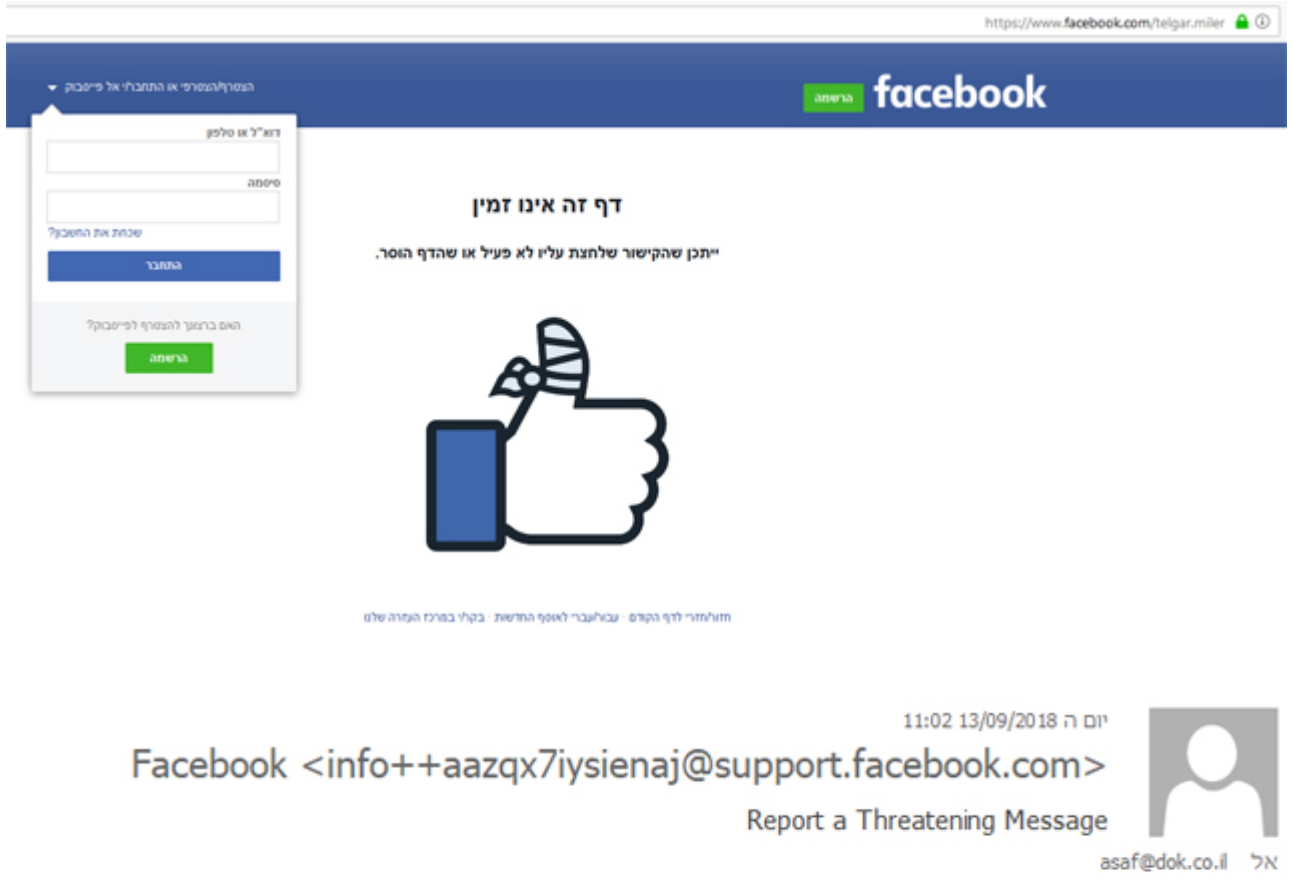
https://www.facebook.com/telgar.miler

facebook הרשמה

הצטרף/הצטרפי או התחבר/י אל פייסבוק

דוא"ל או טלפון

סיסמה

שכחת את החשבון?

התחבר

האם ברצונך להצטרף לפייסבוק?

הרשמה

דף זה אינו זמין

ייתכן שהקישור שלחצת עליו לא פעיל או שהדף הוסר.

חזור/חזרי לדף הקודם · עבור/עברי לאוסף החדשות · בקר/י במרכז העזרה שלנו

יום ה 13/09/2018 11:02

Facebook <info++aazqx7iysienaj@support.facebook.com>

Report a Threatening Message

אל asaf@dok.co.il